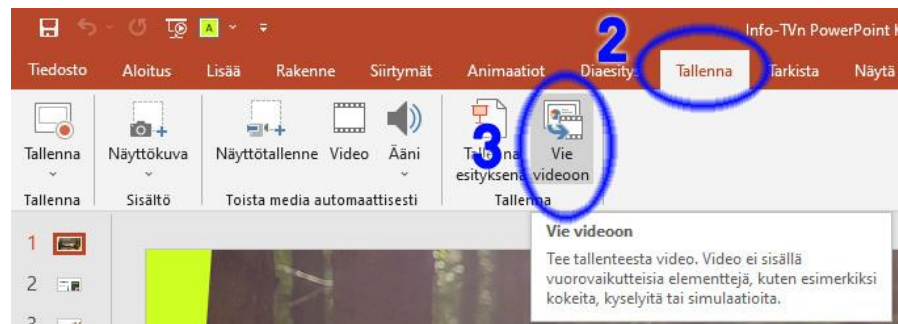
A

Info-TVn PowerPoint

2

Tiedosto Aloitus Lisää Rakenne Siirtymät Animaatiot Diaesitys Tallenna Tarkista Näytä

3

Tallenna Näyttökuva Näyttötallenne Video Ääni Tallenna esityksenä Vie videoon

Tallenna Sisältö Toista media automaattisesti Tallenna

1

2

3

Vie videoon

Tee tallenteesta video. Video ei sisällä vuorovaikutteisia elementtejä, kuten esimerkiksi kokeita, kyselyitä tai simulaatioita.